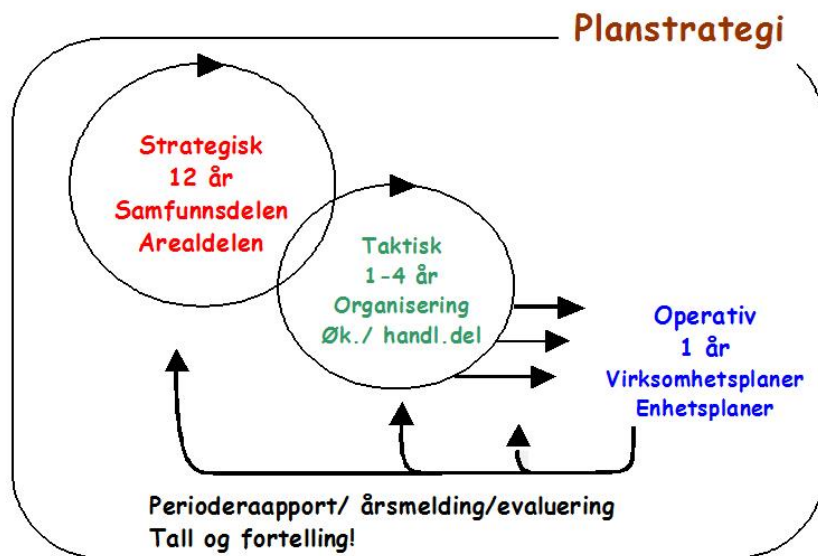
Planstrategi

Strategisk
12 år
Samfunnsdelen
Arealdelen

Taktisk
1-4 år
Organisering
Øk./ handl.del

Operativ
1 år
Virksomhetsplaner
Enhetsplaner

Perioderaapport/ årsmelding/evaluering
Tall og fortelling!